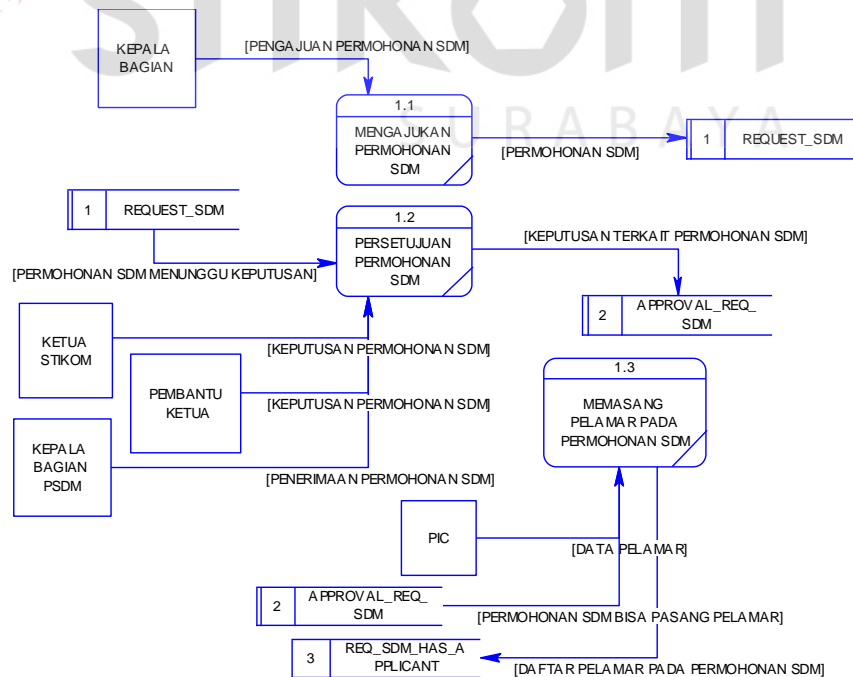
STIKOM
SURABAYA

KEPALA BAGIAN

[PENGAJUAN PERMOHONAN SDM]

1.1
MENGAJUKAN PERMOHONAN SDM

[PERMOHONAN SDM]

1 REQUEST_SDM

1 REQUEST_SDM

1.2
PERSETUJUAN PERMOHONAN SDM

[KEPUTUSAN TERKAIT PERMOHONAN SDM]

[PERMOHONAN SDM MENUNGGU KEPUTUSAN]

2 APPROVAL_REQ_SDM

KETUA STIKOM

[KEPUTUSAN PERMOHONAN SDM]

PEMBANTU KETUA

[KEPUTUSAN PERMOHONAN SDM]

1.3
MEMASANG PELAMAR PADA PERMOHONAN SDM

KEPALA BAGIAN PSDM

[PENERIMAAN PERMOHONAN SDM]

PIC

[DATA PELAMAR]

2 APPROVAL_REQ_SDM

[PERMOHONAN SDM BISA PASANG PELAMAR]

3 REQ_SDM_HAS_APPLICANT

[DAFTAR PELAMAR PADA PERMOHONAN SDM]